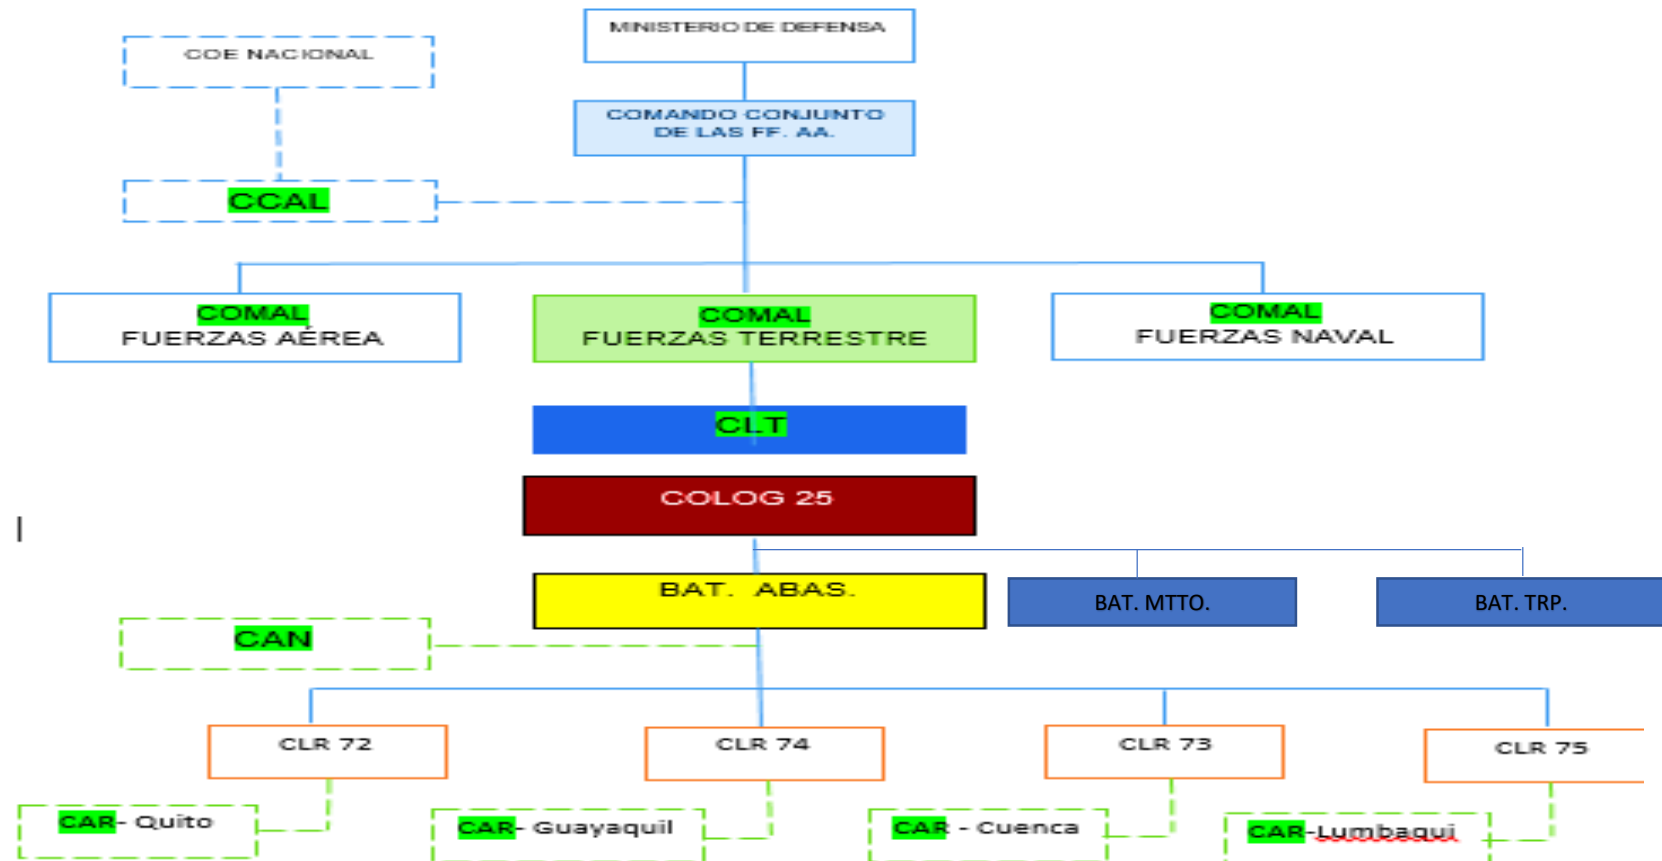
MINISTERIO DE DEFENSA

COE NACIONAL

COMANDO CONJUNTO DE LAS FF. AA.

CCAL

COMAL
FUERZAS AÉREA

COMAL
FUERZAS TERRESTRE

COMAL
FUERZAS NAVAL

CLT

COLOG 25

BAT. ABAS.

BAT. MTTO.

BAT. TRP.

CAN

CLR 72

CLR 74

CLR 73

CLR 75

CAR- Quito

CAR- Guayaquil

CAR - Cuenca

CAR-Lumbaqui